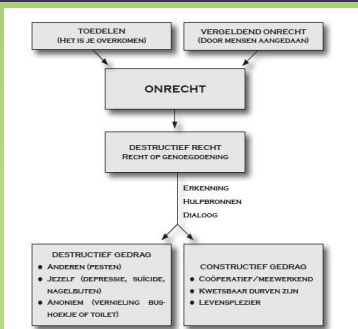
TOEDELEN
(HET IS JE OVERKOMEN)

VERGELDEND ONRECHT
(DOOR MENSEN AANGEDAAN)

ONRECHT

DESTRUCTIEF RECHT
RECHT OP GENOEGDOENING

ERKENNING
HULPBRONNEN
DIALOOG

DESTRUCTIEF GEDRAG
• ANDEREN (PESTEN)
• JEZELF (DEPRESSIE, SUÏCIDE, NAGELBIJTEN)
• ANONIEM (VERNIELING BUSHOEKJE OF TOILET)

CONSTRUCTIEF GEDRAG
• COÖPERATIEF/MEEWERKEND
• KWETSBAAR DURVEN ZIJN
• LEVENSPLEZIER